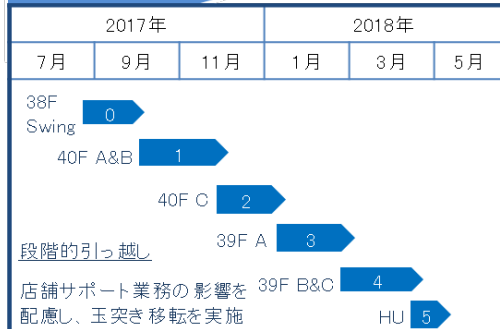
| 2017年 | | | 2018年 | | |
|---|---|---|---|---|---|
| 7月 | 9月 | 11月 | 1月 | 3月 | 5月 |

38F Swing 0

40F A&B 1

40F C 2

段階的引っ越し

39F A 3

店舗サポート業務の 影響を配慮し、玉突き 移転を実施

39F B&C 4

HU 5